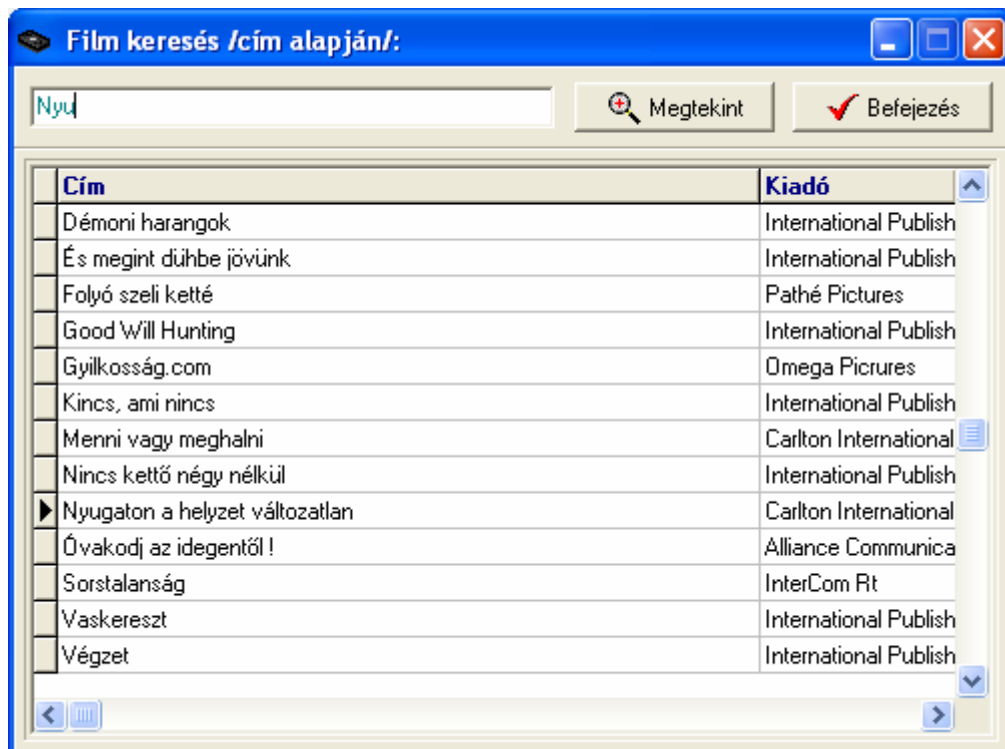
Film keresés /cím alapján/:

Nyu

Megtekint

Befejezés

| Cím | Kiadó |
|---|---|
| Démoni harangok | International Publish |
| És megint dühbe jövünk | International Publish |
| Folyó szeli ketté | Pathé Pictures |
| Good Will Hunting | International Publish |
| Gyilkosság.com | Omega Picrures |
| Kincs, ami nincs | International Publish |
| Menni vagy meghalni | Carlton International |
| Nincs kettő négy nélkül | International Publish |
| Nyugaton a helyzet változatlan | Carlton International |
| Óvakodj az idegentől ! | Alliance Communica |
| Sorstalanság | InterCom Rt |
| Vaskereszt | International Publish |
| Végzet | International Publish |